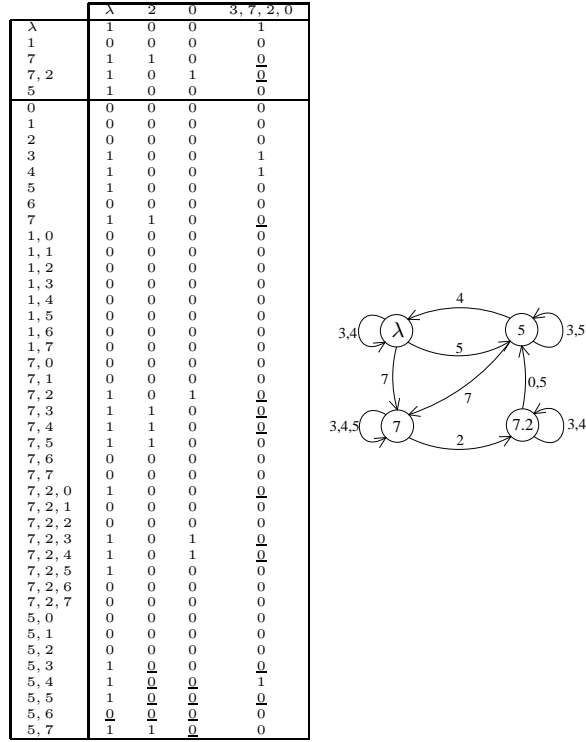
| | $\lambda$ | 2 | 0 | 3, 7, 2, 0 |
|---|---|---|---|---|
| $\lambda$ | 1 | 0 | 0 | 1 |
| 1 | 0 | 0 | 0 | 0 |
| 7 | 1 | 1 | 0 | $\underline{0}$ |
| 7, 2 | 1 | 0 | 1 | $\underline{0}$ |
| 5 | 1 | 0 | 0 | 0 |
| 0 | 0 | 0 | 0 | 0 |
| 1 | 0 | 0 | 0 | 0 |
| 2 | 0 | 0 | 0 | 0 |
| 3 | 1 | 0 | 0 | 1 |
| 4 | 1 | 0 | 0 | 1 |
| 5 | 1 | 0 | 0 | 0 |
| 6 | 0 | 0 | 0 | 0 |
| 7 | 1 | 1 | 0 | $\underline{0}$ |
| 1, 0 | 0 | 0 | 0 | 0 |
| 1, 1 | 0 | 0 | 0 | 0 |
| 1, 2 | 0 | 0 | 0 | 0 |
| 1, 3 | 0 | 0 | 0 | 0 |
| 1, 4 | 0 | 0 | 0 | 0 |
| 1, 5 | 0 | 0 | 0 | 0 |
| 1, 6 | 0 | 0 | 0 | 0 |
| 1, 7 | 0 | 0 | 0 | 0 |
| 7, 0 | 0 | 0 | 0 | 0 |
| 7, 1 | 0 | 0 | 0 | 0 |
| 7, 2 | 1 | 0 | 1 | $\underline{0}$ |
| 7, 3 | 1 | 1 | 0 | $\underline{0}$ |
| 7, 4 | 1 | 1 | 0 | $\underline{0}$ |
| 7, 5 | 1 | 1 | 0 | 0 |
| 7, 6 | 0 | 0 | 0 | 0 |
| 7, 7 | 0 | 0 | 0 | 0 |
| 7, 2, 0 | 1 | 0 | 0 | $\underline{0}$ |
| 7, 2, 1 | 0 | 0 | 0 | 0 |
| 7, 2, 2 | 0 | 0 | 0 | 0 |
| 7, 2, 3 | 1 | 0 | 1 | $\underline{0}$ |
| 7, 2, 4 | 1 | 0 | 1 | $\underline{0}$ |
| 7, 2, 5 | 1 | 0 | 0 | 0 |
| 7, 2, 6 | 0 | 0 | 0 | 0 |
| 7, 2, 7 | 0 | 0 | 0 | 0 |
| 5, 0 | 0 | 0 | 0 | 0 |
| 5, 1 | 0 | 0 | 0 | 0 |
| 5, 2 | 0 | 0 | 0 | 0 |
| 5, 3 | 1 | $\underline{0}$ | 0 | $\underline{0}$ |
| 5, 4 | 1 | $\underline{0}$ | $\underline{0}$ | 1 |
| 5, 5 | 1 | $\underline{0}$ | $\underline{0}$ | $\underline{0}$ |
| 5, 6 | $\underline{0}$ | $\underline{0}$ | $\underline{0}$ | 0 |
| 5, 7 | 1 | 1 | $\underline{0}$ | 0 |

4
3,4 $\lambda$ 5 3,5
5
7 7 0,5
3,4,5 7 2 7.2 3,4